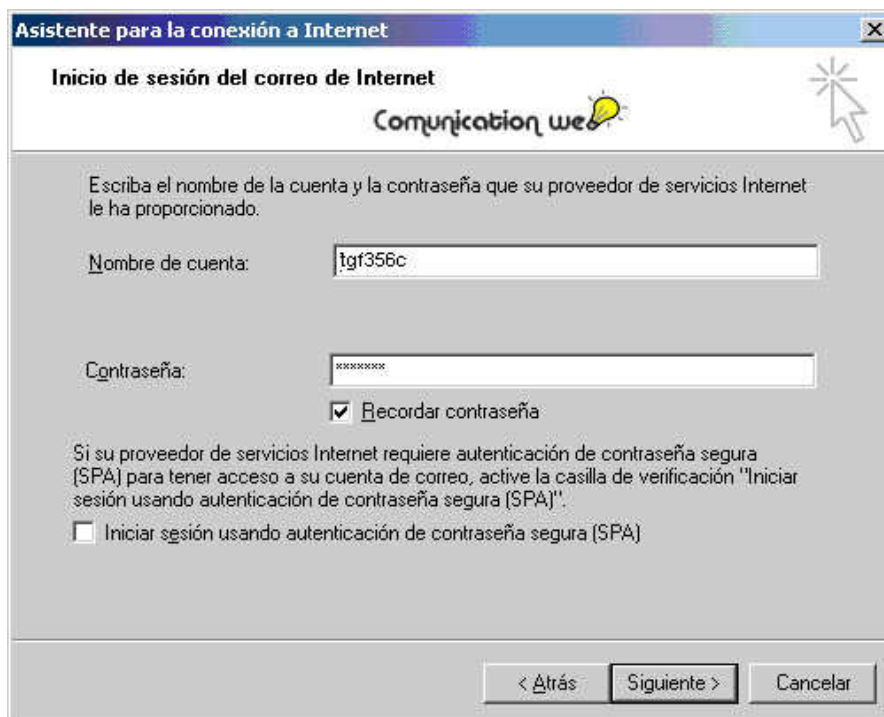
Asistente para la conexión a Internet

×

Inicio de sesión del correo de Internet

Comunication we

Escriba el nombre de la cuenta y la contraseña que su proveedor de servicios Internet le ha proporcionado.

Nombre de cuenta: tgf356c

Contraseña: *******

☑ Recordar contraseña

Si su proveedor de servicios Internet requiere autenticación de contraseña segura (SPA) para tener acceso a su cuenta de correo, active la casilla de verificación "Iniciar sesión usando autenticación de contraseña segura (SPA)".

☐ Iniciar sesión usando autenticación de contraseña segura (SPA)

< Atrás

Siguiente >

Cancelar